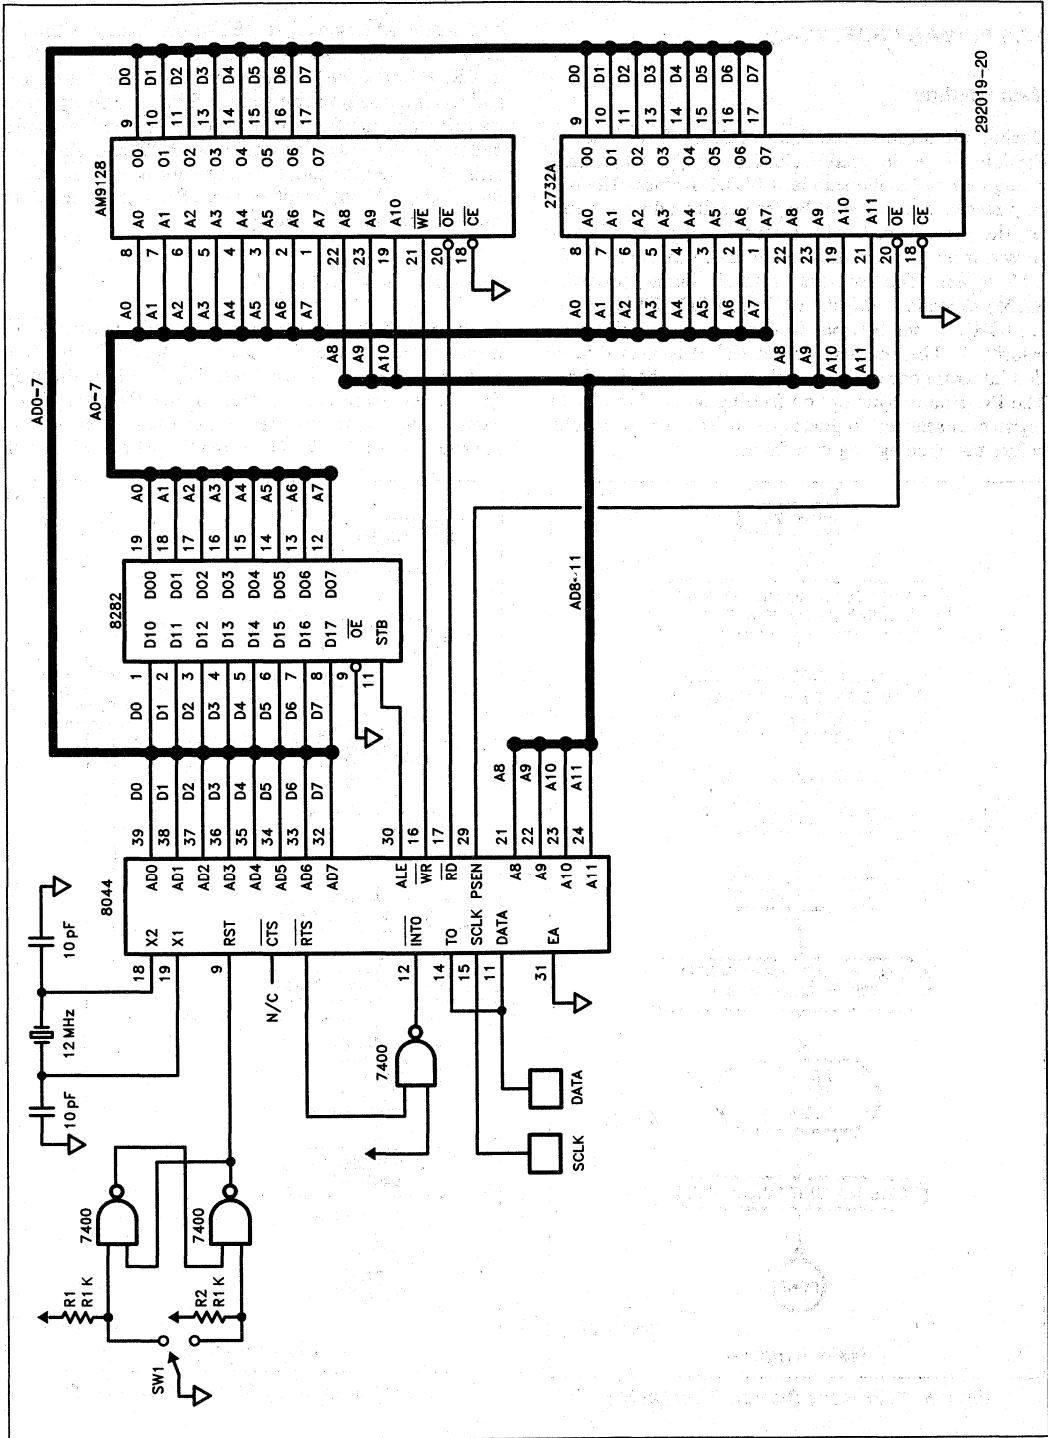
AD0–7

A0–7

AD8–11

AM9128

2732A

8282

8044

292019–20

A0 A1 A2 A3 A4 A5 A6 A7 A8 A9 A10 $\overline{WE}$ $\overline{OE}$ $\overline{CE}$
O0 O1 O2 O3 O4 O5 O6 O7
8 7 6 5 4 3 2 1 22 23 19 21 20 18
9 10 11 13 14 15 16 17
D0 D1 D2 D3 D4 D5 D6 D7

A0 A1 A2 A3 A4 A5 A6 A7 A8 A9 A10 A11 $\overline{OE}$ $\overline{CE}$
O0 O1 O2 O3 O4 O5 O6 O7
8 7 6 5 4 3 2 1 22 23 19 21 20 18
9 10 11 13 14 15 16 17
D0 D1 D2 D3 D4 D5 D6 D7

A0 A1 A2 A3 A4 A5 A6 A7
A8 A9 A10
A8 A9 A10 A11

DI0 DI1 DI2 DI3 DI4 DI5 DI6 DI7 $\overline{OE}$ STB
DO0 DO1 DO2 DO3 DO4 DO5 DO6 DO7
1 2 3 4 5 6 7 8 9 11
19 18 17 16 15 14 13 12
A0 A1 A2 A3 A4 A5 A6 A7
D0 D1 D2 D3 D4 D5 D6 D7

X2 X1 RST $\overline{CTS}$ $\overline{RTS}$ $\overline{INT0}$ T0 SCLK DATA EA
18 19 9 12 14 15 11 31
AD0 AD1 AD2 AD3 AD4 AD5 AD6 AD7 ALE $\overline{WR}$ $\overline{RD}$ PSEN A8 A9 A10 A11
39 38 37 36 35 34 33 32 30 16 17 29 21 22 23 24
D0 D1 D2 D3 D4 D5 D6 D7
A8 A9 A10 A11

10 pF
12 MHz
10 pF
N/C
7400
7400
7400
DATA
SCLK
R1
R1 K
R2
R1 K
SW1